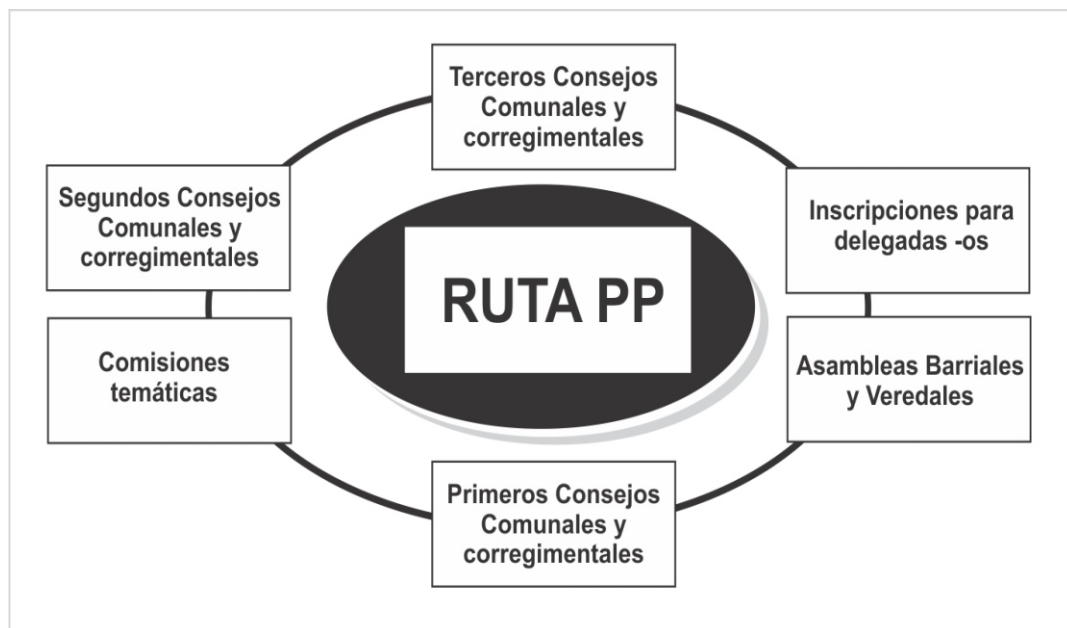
Terceros Consejos Comunales y corregimentales

Segundos Consejos Comunales y corregimentales

Inscripciones para delegadas -os

RUTA PP

Comisiones temáticas

Asambleas Barriales y Veredales

Primeros Consejos Comunales y corregimentales